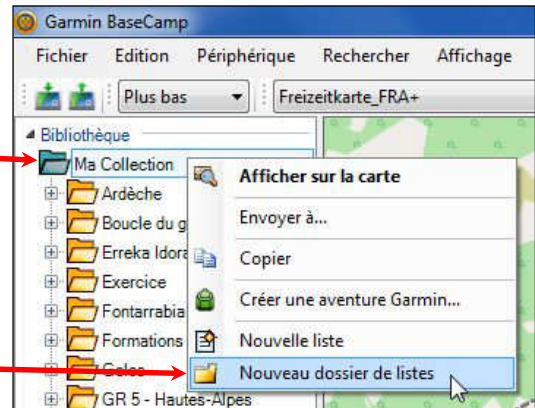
Garmin BaseCamp

Fichier Edition Périphérique Rechercher Affichage

Plus bas

Freizeitkarte_FRA+

Bibliothèque

Ma Collection

Ardèche

Boucle du g

Erreka Idora

Exercice

Fontarrabia

Formations

Golea

GR 5 - Hautes-Alpes

Afficher sur la carte

Envoyer à...

Copier

Créer une aventure Garmin...

Nouvelle liste

Nouveau dossier de listes